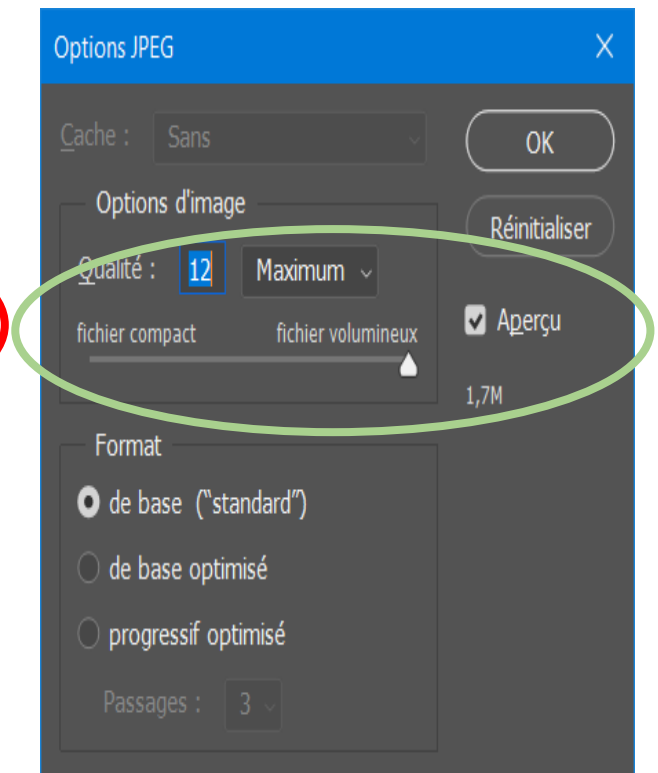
Options JPEG
X
Cache : Sans
OK
Options d'image
Réinitialiser
Qualité : 12 Maximum
Aperçu
fichier compact fichier volumineux
1,7M
Format
de base ("standard")
de base optimisé
progressif optimisé
Passages : 3